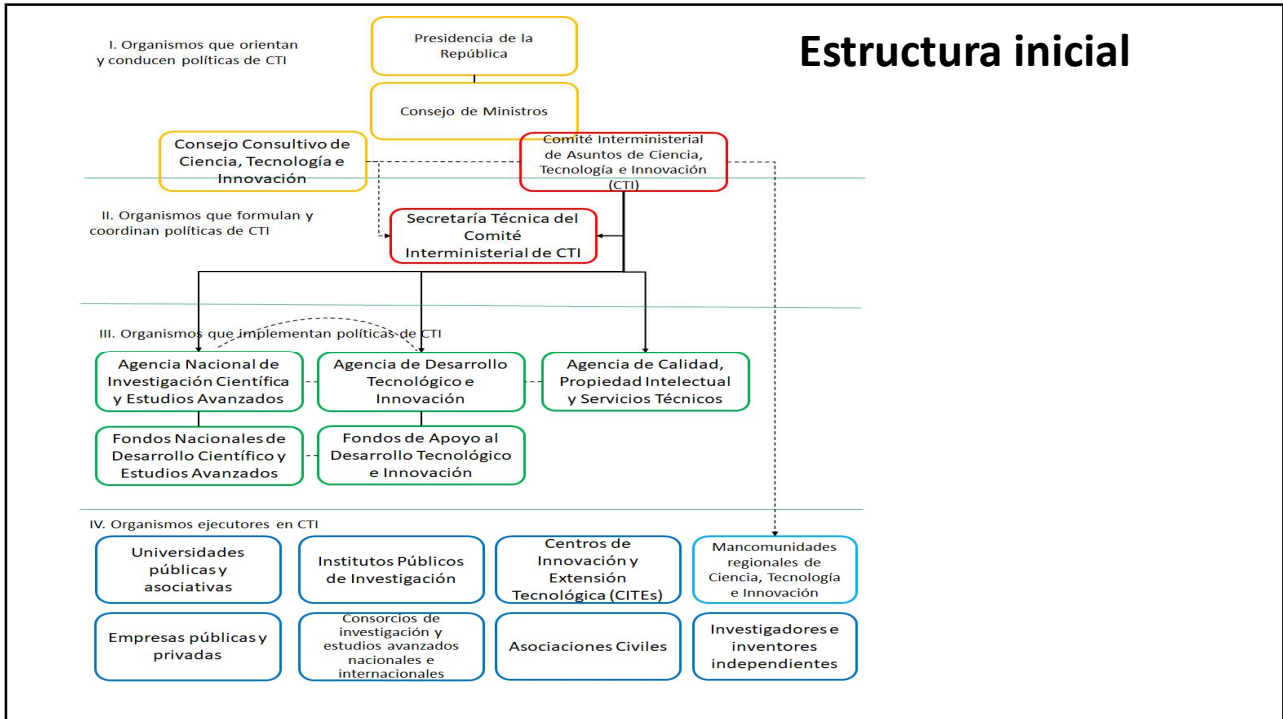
Estructura inicial

I. Organismos que orientan y conducen políticas de CTI

Presidencia de la República

Consejo de Ministros

Consejo Consultivo de Ciencia, Tecnología e Innovación

Comité Interministerial de Asuntos de Ciencia, Tecnología e Innovación (CTI)

II. Organismos que formulan y coordinan políticas de CTI

Secretaría Técnica del Comité Interministerial de CTI

III. Organismos que implementan políticas de CTI

Agencia Nacional de Investigación Científica y Estudios Avanzados

Agencia de Desarrollo Tecnológico e Innovación

Agencia de Calidad, Propiedad Intelectual y Servicios Técnicos

Fondos Nacionales de Desarrollo Científico y Estudios Avanzados

Fondos de Apoyo al Desarrollo Tecnológico e Innovación

IV. Organismos ejecutores en CTI

Universidades públicas y asociativas

Institutos Públicos de Investigación

Centros de Innovación y Extensión Tecnológica (CITEs)

Mancomunidades regionales de Ciencia, Tecnología e Innovación

Empresas públicas y privadas

Consorcios de investigación y estudios avanzados nacionales e internacionales

Asociaciones Civiles

Investigadores e inventores independientes